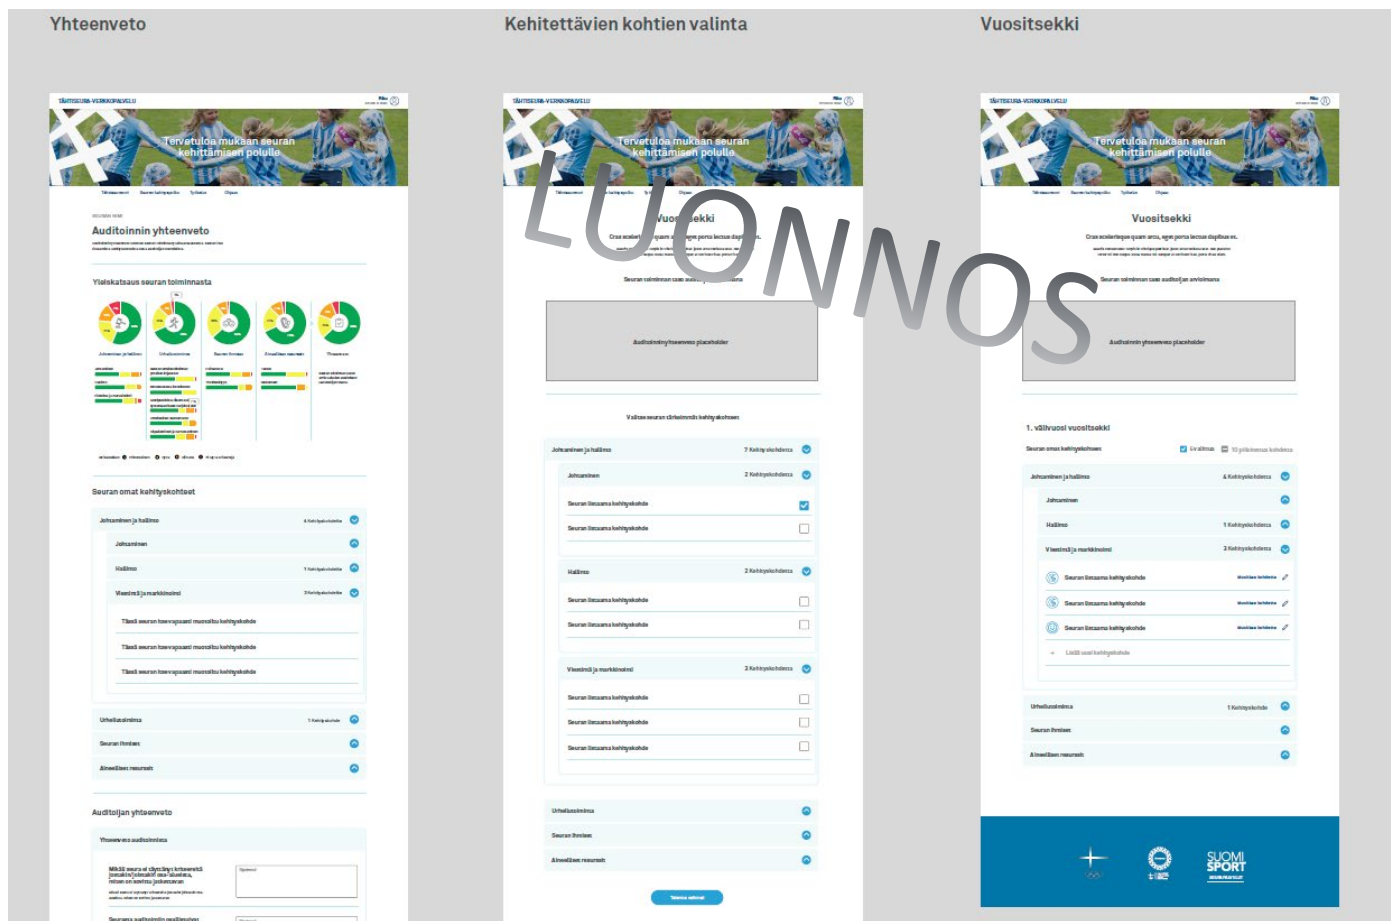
Yhteenveto

Kehitettävien kohtien valinta

Vuositsekki

LUONNOS

TÄHTISEURA-VERKKOPALVELU

Tervetuloa mukaan seuran kehittämisen polulle

Auditoinnin yhteenveto

Yleiskatsaus seuran toiminnasta

Seuran omat kehityskohteet

Johtaminen ja hallinto

Johtaminen

Hallinto

Viestintä ja markkinointi

Tässä seuran itsevapaasti muotoilu kehityskohde

Tässä seuran itsevapaasti muotoilu kehityskohde

Tässä seuran itsevapaasti muotoilu kehityskohde

Urheilutoiminta

Seuran ihmiset

Aineelliset resurssit

Auditoijan yhteenveto

Yhteenveto auditoinnista

TÄHTISEURA-VERKKOPALVELU

Tervetuloa mukaan seuran kehittämisen polulle

Vuositsekki

Seuran toiminnan taso auditoijan arvioimana

Auditoinnin yhteenveto placeholder

Valitse seuran tärkeimmät kehityskohteet

Johtaminen ja hallinto

Johtaminen

Seuran lisäama kehityskohde

Seuran lisäama kehityskohde

Hallinto

Seuran lisäama kehityskohde

Seuran lisäama kehityskohde

Viestintä ja markkinointi

Seuran lisäama kehityskohde

Seuran lisäama kehityskohde

Seuran lisäama kehityskohde

Urheilutoiminta

Seuran ihmiset

Aineelliset resurssit

TÄHTISEURA-VERKKOPALVELU

Tervetuloa mukaan seuran kehittämisen polulle

Vuositsekki

Seuran toiminnan taso auditoijan arvioimana

Auditoinnin yhteenveto placeholder

1. välivuosi vuositsekki

Seuran omat kehityskohteet

Johtaminen ja hallinto

Johtaminen

Hallinto

Viestintä ja markkinointi

Seuran lisäama kehityskohde

Seuran lisäama kehityskohde

Seuran lisäama kehityskohde

Lisää uusi kehityskohde

Urheilutoiminta

Seuran ihmiset

Aineelliset resurssit

SUOMI SPORT